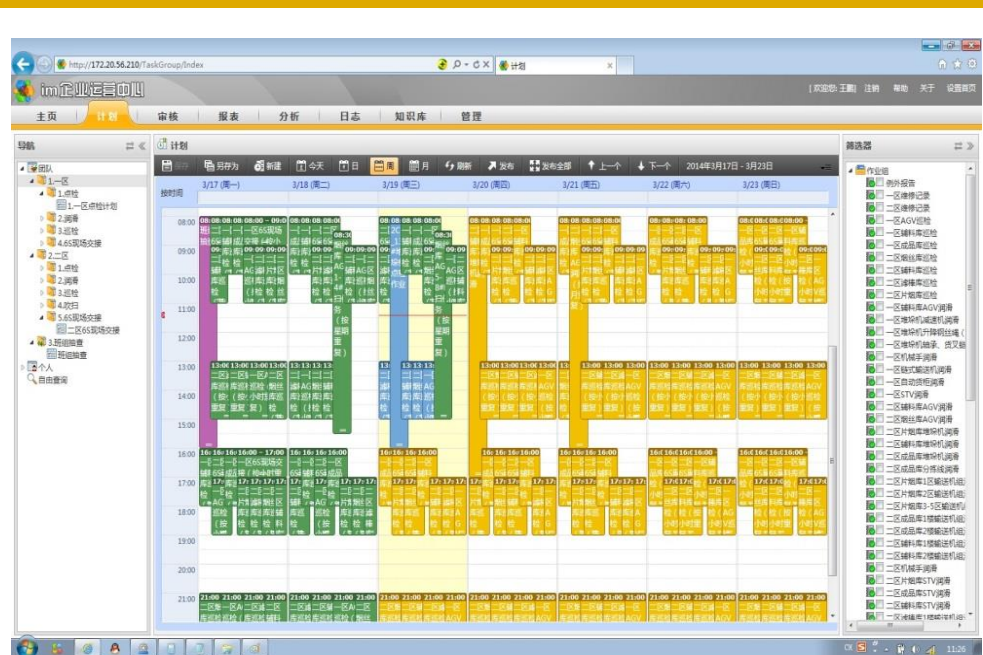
http://172.20.56.210/TaskGroup/Index
计划

im企业运营中心
[欢迎您: 王勇] 注销 帮助 关于 设置首页

主页 计划 审核 报表 分析 日志 知识库 管理

导航
团队
1.一区
1.点检
1.一区点检计划
2.润滑
3.巡检
4.6S现场交接
2.二区
1.点检
2.润滑
3.巡检
4.政归
5.6S现场交接
二区6S现场交接
3.班组抽查
班组抽查
个人
自由查询

计划
保存 另存为 新建 今天 日 周 月 刷新 发布 发布全部 上一个 下一个 2014年3月17日 - 3月23日
按时间 3/17 (周一) 3/18 (周二) 3/19 (周三) 3/20 (周四) 3/21 (周五) 3/22 (周六) 3/23 (周日)
08:00
09:00
10:00
11:00
12:00
13:00
14:00
15:00
16:00
17:00
18:00
19:00
20:00
21:00

筛选器
作业组
例外报告
一区缠绕记录
一区缠绕记录
一区AGV巡检
一区辅料库巡检
二区成品库巡检
二区刚丝库巡检
二区辅料库巡检
二区缠绕库巡检
二区片烟库巡检
一区辅料库AGV润滑
一区堆垛机减速机润滑
一区堆垛机升降钢丝绳 (
一区堆垛机轴承、齿叉丝
一区机械手润滑
一区链式输送机润滑
一区自动货柜润滑
一区STV润滑
二区辅料库AGV润滑
二区刚丝库AGV润滑
二区片烟库堆垛机润滑
二区辅料库堆垛机润滑
二区成品库堆垛机润滑
二区成品库分拣线润滑
二区片烟库1区输送机润
二区片烟库2区输送机润
二区片烟库3-5区输送机润
二区成品库1楼输送机润
二区成品库2楼输送机润
二区辅料库1楼输送机润
二区辅料库2楼输送机润
二区机械手润滑
二区片烟库STV润滑
二区成品库STV润滑
二区辅料库STV润滑

11:26